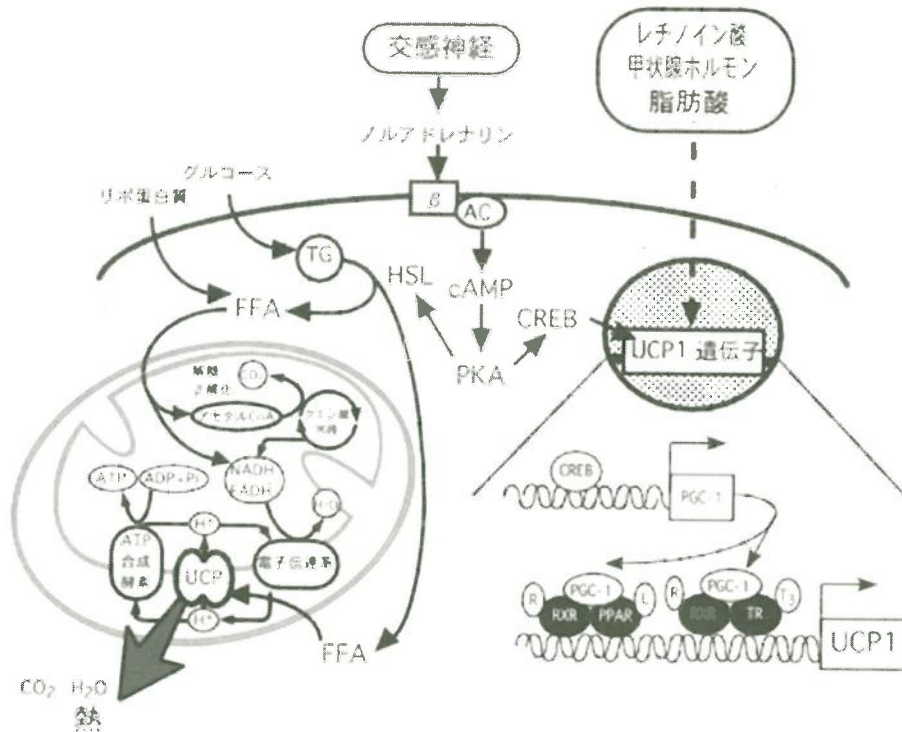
交感神経

ノルアドレナリン

レチノイン酸
甲状腺ホルモン
脂肪酸

グルコース
リポ蛋白質

$\beta$

AC

TG

HSL

cAMP

FFA

CREB

PKA

UCP1 遺伝子

脂肪酸β酸化

$CO_2$

アセチルCoA

クエン酸回路

ATP

ADP+Pi

NADH
FADH

$H_2O$

$H^+$

ATP合成酵素

UCP

電子伝達系

$H^+$

FFA

$CO_2$ $H_2O$
熱

CREB

PGC-1

R

PGC-1

RXR

PPAR

L

R

PGC-1

RXR

TR

$T_3$

UCP1